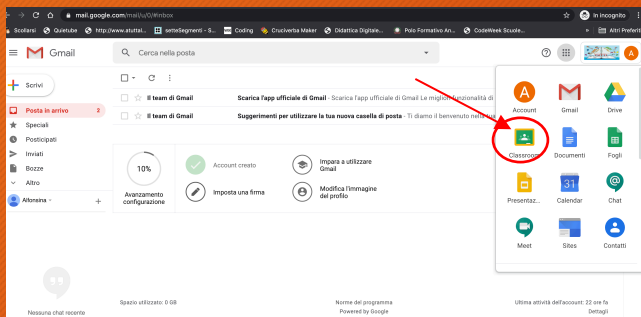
mail.google.com/mail/u/0/#inbox

In incognito

Scolarsi Quietube http://www.atuttal... setteSegmenti - S... Coding Cruciverba Maker Didattica Digitale... Polo Formativo Ar... CodeWeek Scuole... Altri Preferiti

Gmail

Cerca nella posta

Scrivi

Posta in arrivo 2

Speciali

Posticipati

Inviati

Bozze

Altro

Alfoneina

Il team di Gmail Scarica l'app ufficiale di Gmail - Scarica l'app ufficiale di Gmail Le migliori funzionalità di

Il team di Gmail Suggerimenti per utilizzare la tua nuova casella di posta - Ti diamo il benvenuto nella tua

10%

Avanzamento configurazione

Account creato

Imposta una firma

Impara a utilizzare Gmail

Modifica l'immagine del profilo

Account

Gmail

Drive

Classroom

Documenti

Fogli

Presentaz...

Calendar

Chat

Meet

Sites

Contatti

Nessuna chat recente

Spazio utilizzato: 0 GB

Norme del programma
Powered by Google

Ultima attività dell'account: 22 ore fa
Dettagli